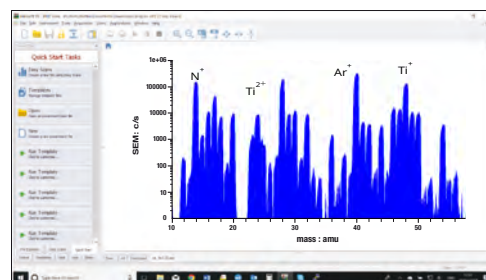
Quick Start Tasks

Easy Scans

Templates

Open

New

Run Template

Run Template

Run Template

Run Template

Run Template

$N^+$

$Ti^{2+}$

$Ar^+$

$Ti^+$

SEM : c/s

1e+06

100000

10000

1000

100

10

1

10

20

30

40

50

mass : amu